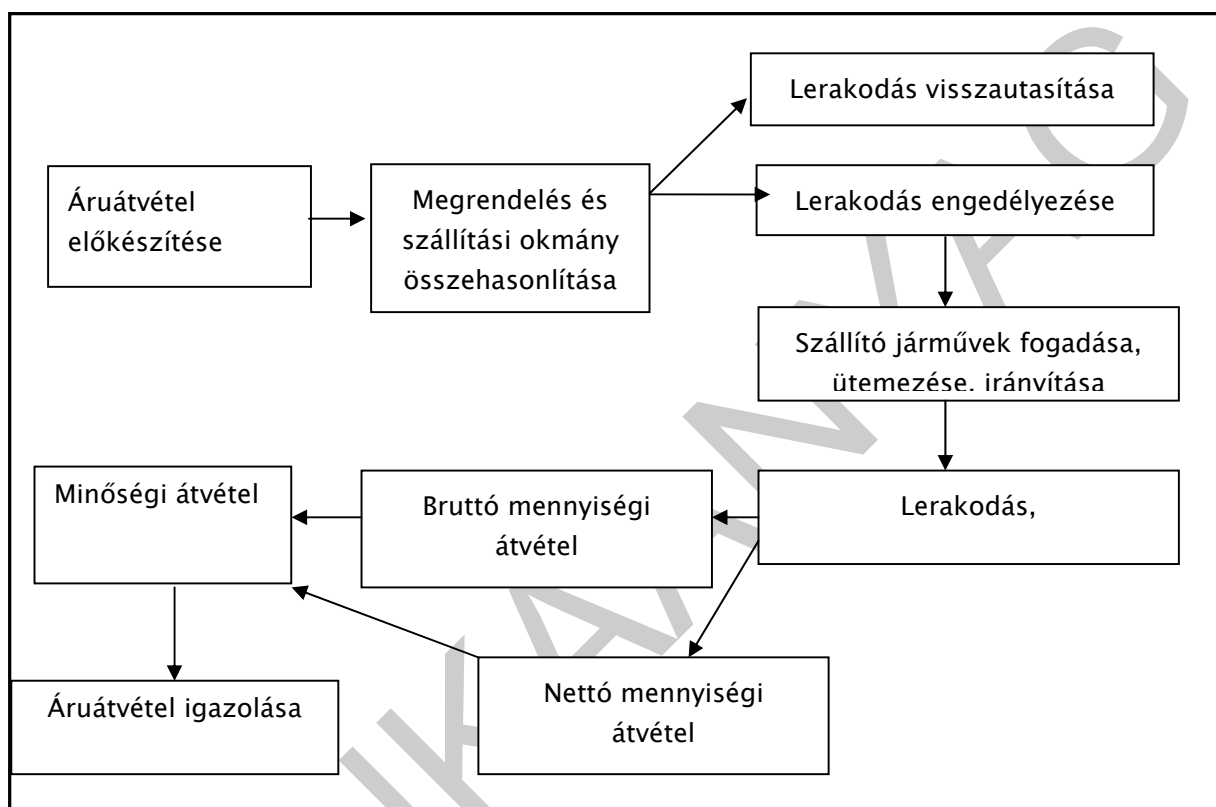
Lerakodás visszautasítása

Áruátvétel előkészítése

Megrendelés és szállítási okmány összehasonlítása

Lerakodás engedélyezése

Szállító járművek fogadása, ütemezése. iránvítása

Minőségi átvétel

Bruttó mennyiségi átvétel

Lerakodás,

Áruátvétel igazolása

Nettó mennyiségi átvétel

SZAKANYAG